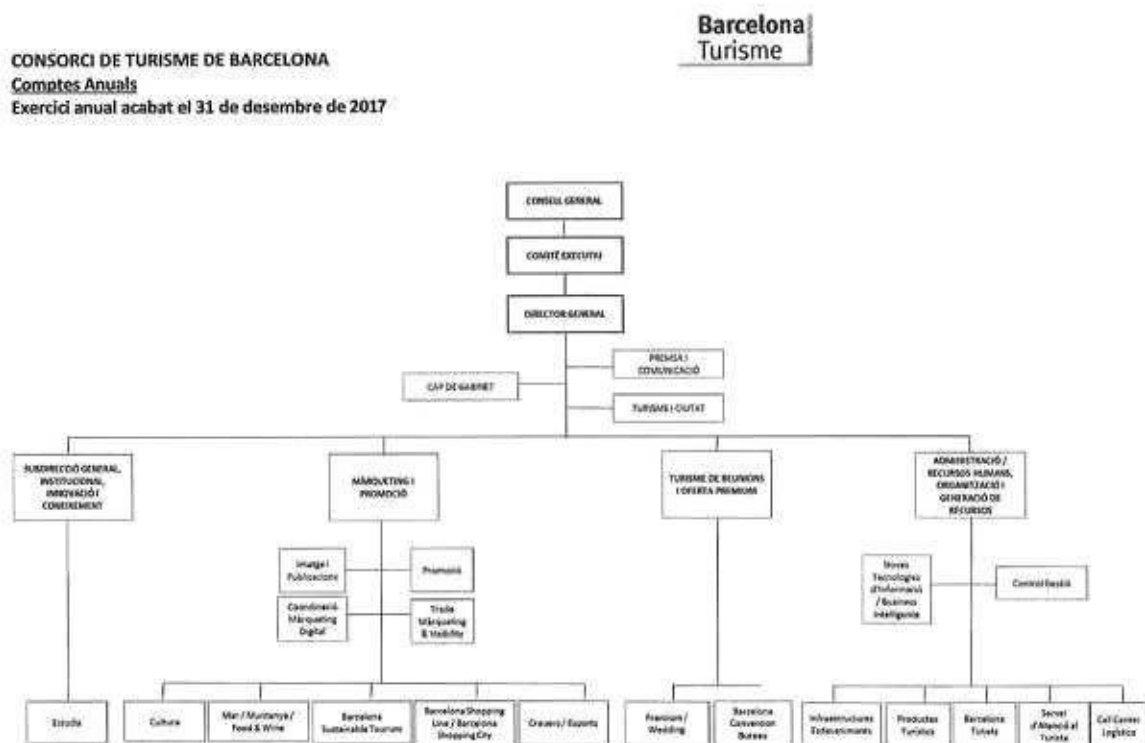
Barcelona Turisme

CONSORCI DE TURISME DE BARCELONA
Comptes Anuals
Exercici anual acabat el 31 de desembre de 2017

CONSELL GENERAL

COMITÈ EXECUTIU

DIRECTOR GENERAL

PREMSA I COMUNICACIÓ

CAP DE GABINET

TURISME I CIUTAT

SUBDIRECCIÓ GENERAL, INSTITUCIONAL, INNOVACIÓ I CONEIXEMENT

MÀRQUETING I PROMOCIÓ

TURISME DE REUNIONS I OFERTA PREMIUM

ADMINISTRACIÓ / RECURSOS HUMANS, ORGANITZACIÓ I GENERACIÓ DE RECURSOS

Imatge i Publicacions

Promoció

Coordinació Màrqueting Digital

Trade Màrqueting & Visibility

Noves Tecnologies d'Informació / Business Intelligence

Control Gestió

Estudis

Cultura

Mar / Muntanya / Food & Wine

Barcelona Sustainable Tourism

Barcelona Shopping Line / Barcelona Shopping City

Creuers / Esports

Premium / Wedding

Barcelona Convention Bureau

Infraestructures Esdeveniments

Productes Turístics

Barcelona Tickets

Servei d'Atenció al Turista

Call Center Logística